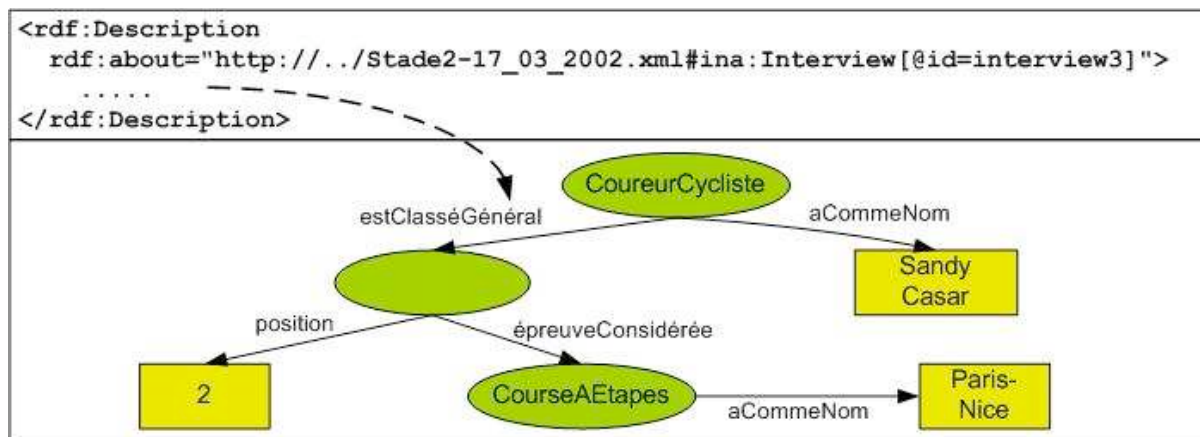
<rdf:Description
rdf:about="http://../Stade2-17_03_2002.xml#ina:Interview[@id=interview3]">
.....
</rdf:Description>

CoureurCycliste
estClasséGénéral
aCommeNom
Sandy Casar
position
épreuveConsidérée
2
CourseAEtapes
aCommeNom
Paris-Nice